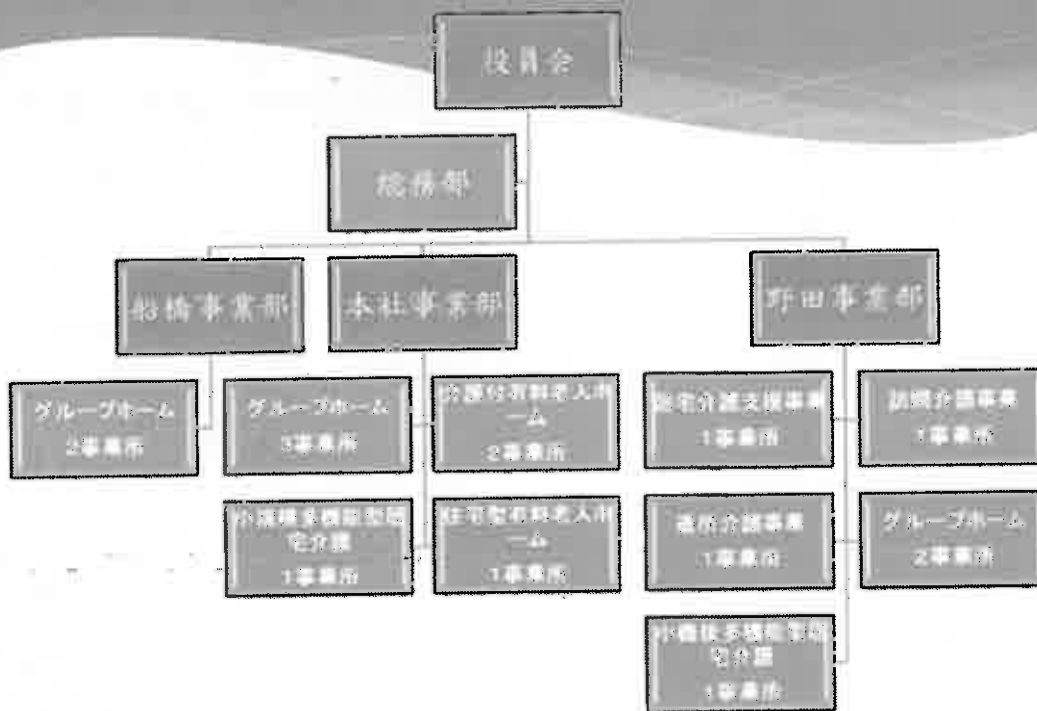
役員会

総務部

船橋事業部

本社事業部

野田事業部

グループホーム
2事業所

グループホーム
5事業所

介護付有料老人ホーム
2事業所

小規模多機能型居宅介護
1事業所

住宅型有料老人ホーム
1事業所

居宅介護支援事業
1事業所

訪問介護事業
1事業所

通所介護事業
1事業所

グループホーム
2事業所

小規模多機能型居宅介護
1事業所